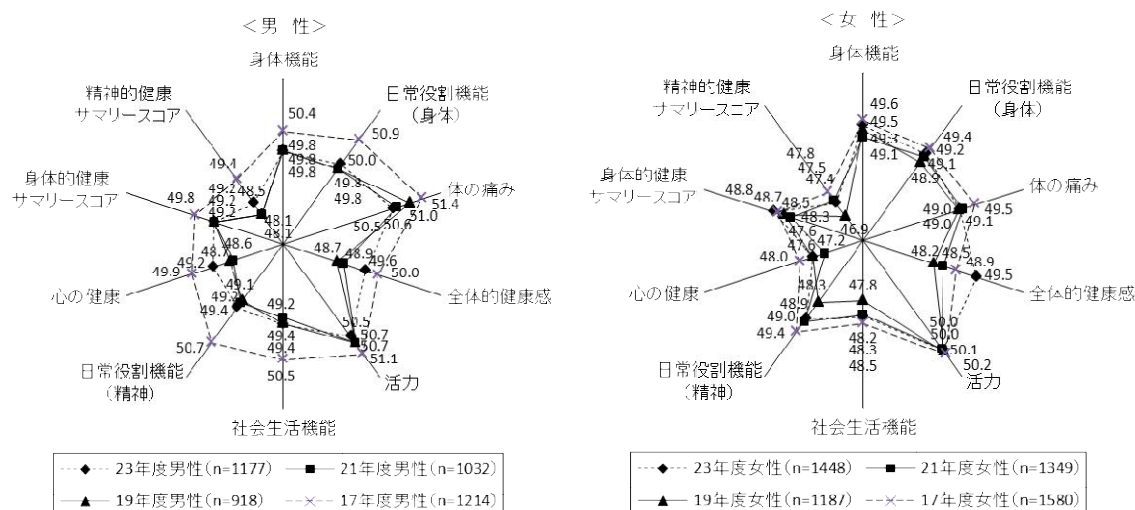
＜男　性＞

身体機能

日常役割機能（身体）

体の痛み

全体的健康感

活力

社会生活機能

日常役割機能（精神）

心の健康

身体的健康サマリースコア

精神的健康サマリースコア

50.4
49.8
49.8
49.8
50.9
50.0
49.8
49.8
51.4
51.0
50.5
50.6
49.6
50.0
48.7
50.5
50.7
50.7
51.1
49.2
49.4
49.4
50.5
49.1
49.2
49.4
50.7
48.6
48.7
49.2
49.9
48.1
48.1
49.8
49.2
49.2
48.5
49.2
49.4

23年度男性（n=1177）　21年度男性（n=1032）
19年度男性（n=918）　17年度男性（n=1214）

＜女　性＞

身体機能

日常役割機能（身体）

体の痛み

全体的健康感

活力

社会生活機能

日常役割機能（精神）

心の健康

身体的健康サマリースコア

精神的健康サマリースコア

49.6
49.5
49.4
49.1
49.4
49.2
49.1
48.9
49.0
49.0
49.5
49.1
48.2
48.5
48.9
49.5
50.0
50.0
50.1
50.2
47.8
48.2
48.3
48.5
48.9
49.0
49.4
48.3
47.6
47.6
47.2
48.0
46.9
48.8
48.7
48.5
48.3
47.6
47.8
47.5
47.4

23年度女性（n=1448）　21年度女性（n=1349）
19年度女性（n=1187）　17年度女性（n=1580）